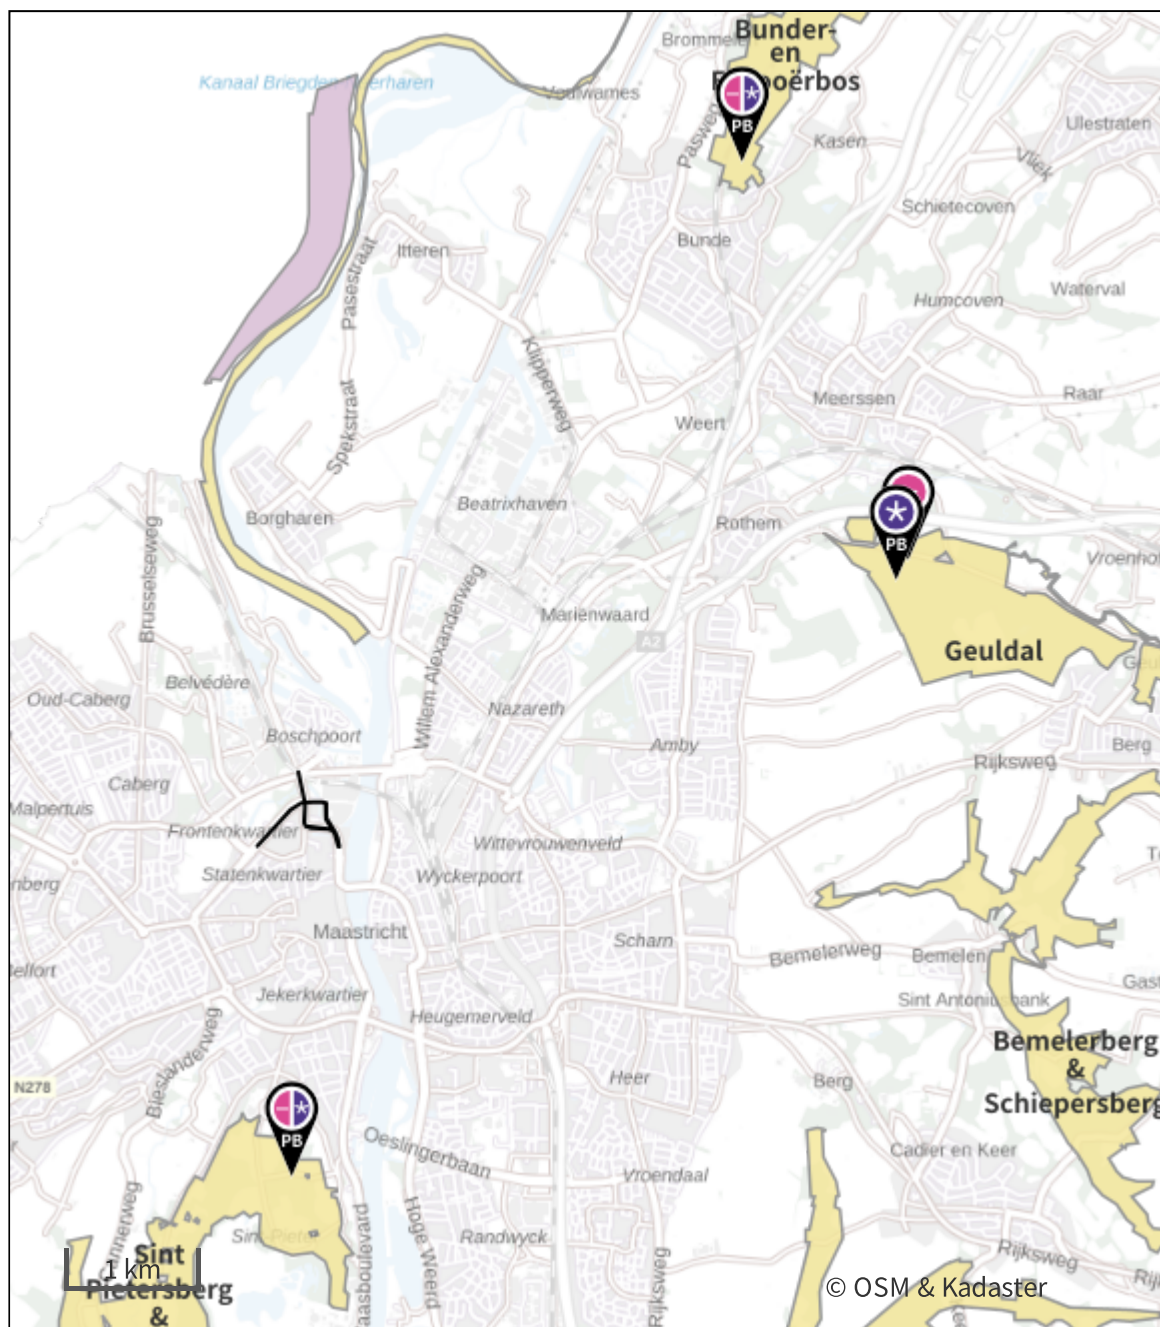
Bunder-
en
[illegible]oërbos
PB
Brommel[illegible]
Kanaal Briegden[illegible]erharen
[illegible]uwames
Paswe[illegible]
Kasen
Ulestraten
Vliek
Schietecoven
Itteren
Pasestraat
Bunde
Humcoven
Waterval
Klipperweg
Meerssen
Raar
Spekstraat
Weert
Borgharen
Beatrixhaven
Rothem
PB
Vroenhov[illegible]
Brusselseweg
Marienwaard
A2
Geuldal
Willem Alexanderweg
Belvédère
Oud-Caberg
Nazareth
Boschpoort
Amby
Berg
Rijksweg
Caberg
Malpertuis
Frontenkwartier
Wittevrouwenveld
Statenkwartier
Wyckerpoort
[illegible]nberg
Maastricht
Scharn
Bemelerweg
Bemelen
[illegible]elfort
Jekerkwartier
Sint Antoni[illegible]bank
Heugemerveld
Bieslanderweg
Bemelerberg
&
Schiepersberg
N278
Heer
Berg
PB
Oeslingerbaan
Cadier en Keer
Vroendaal
Hoge Weerd
Randwyck
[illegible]merweg
Sint
Pietersberg
&
1 km
Sin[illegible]
Rijksweg
Rijksweg
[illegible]aasboulevard
© OSM & Kadaster